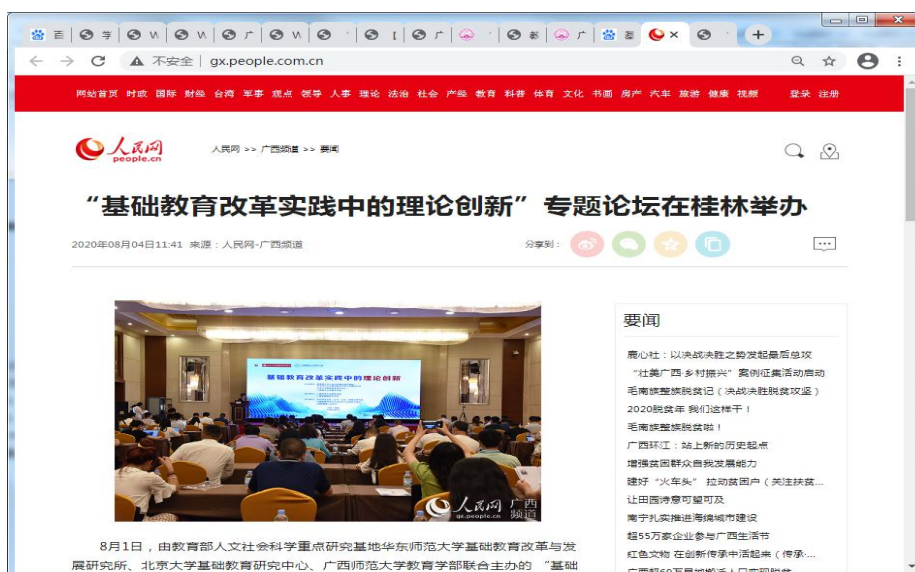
百 学 W W 广 W [ 广 新 广 百 ×

不安全 | gx.people.com.cn

网站首页 时政 国际 财经 台湾 军事 观点 领导 人事 理论 法治 社会 产经 教育 科普 体育 文化 书画 房产 汽车 旅游 健康 视频 登录 注册

人民网 people.cn

人民网 >> 广西频道 >> 要闻

“基础教育改革实践中的理论创新”专题论坛在桂林举办

2020年08月04日11:41 来源：人民网-广西频道

分享到：

基础教育改革实践中的理论创新

人民网 people.cn 广西频道

8月1日，由教育部人文社会科学重点研究基地华东师范大学基础教育改革与发展研究所、北京大学基础教育研究中心、广西师范大学教育学部联合主办的“基础

要闻

鹿心社：以决战决胜之势发起最后总攻
“壮美广西·乡村振兴”案例征集活动启动
毛南族整族脱贫记（决战决胜脱贫攻坚）
2020脱贫年 我们这样干！
毛南族整族脱贫啦！
广西环江：站上新的历史起点
增强贫困群众自我发展能力
建好“火车头” 拉动贫困户（关注扶贫...
让田园诗意可望可及
南宁扎实推进海绵城市建设
超55万家企业参与广西生活节
红色文物 在创新传承中活起来（传承...
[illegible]